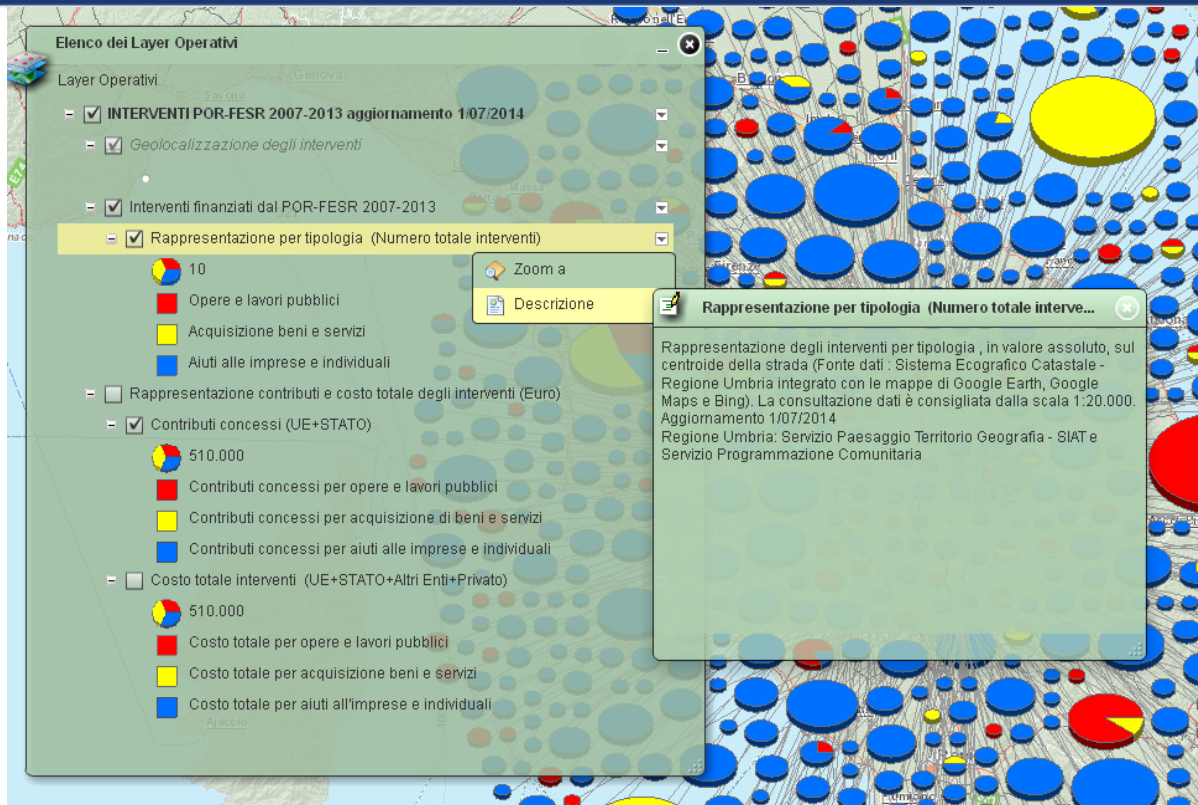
Elenco dei Layer Operativi

Layer Operativi

INTERVENTI POR-FESR 2007-2013 aggiornamento 1/07/2014

Geolocalizzazione degli interventi

Interventi finanziati dal POR-FESR 2007-2013

Rappresentazione per tipologia (Numero totale interventi)

10

Opere e lavori pubblici

Acquisizione beni e servizi

Aiuti alle imprese e individuali

Rappresentazione contributi e costo totale degli interventi (Euro)

Contributi concessi (UE+STATO)

510.000

Contributi concessi per opere e lavori pubblici

Contributi concessi per acquisizione di beni e servizi

Contributi concessi per aiuti alle imprese e individuali

Costo totale interventi (UE+STATO+Altri Enti+Privato)

510.000

Costo totale per opere e lavori pubblici

Costo totale per acquisizione beni e servizi

Costo totale per aiuti all'imprese e individuali

Zoom a

Descrizione

Rappresentazione per tipologia (Numero totale interve...

Rappresentazione degli interventi per tipologia , in valore assoluto, sul centroide della strada (Fonte dati : Sistema Ecografico Catastale - Regione Umbria integrato con le mappe di Google Earth, Google Maps e Bing). La consultazione dati è consigliata dalla scala 1:20.000. Aggiornamento 1/07/2014
Regione Umbria: Servizio Paesaggio Territorio Geografia - SIAT e Servizio Programmazione Comunitaria